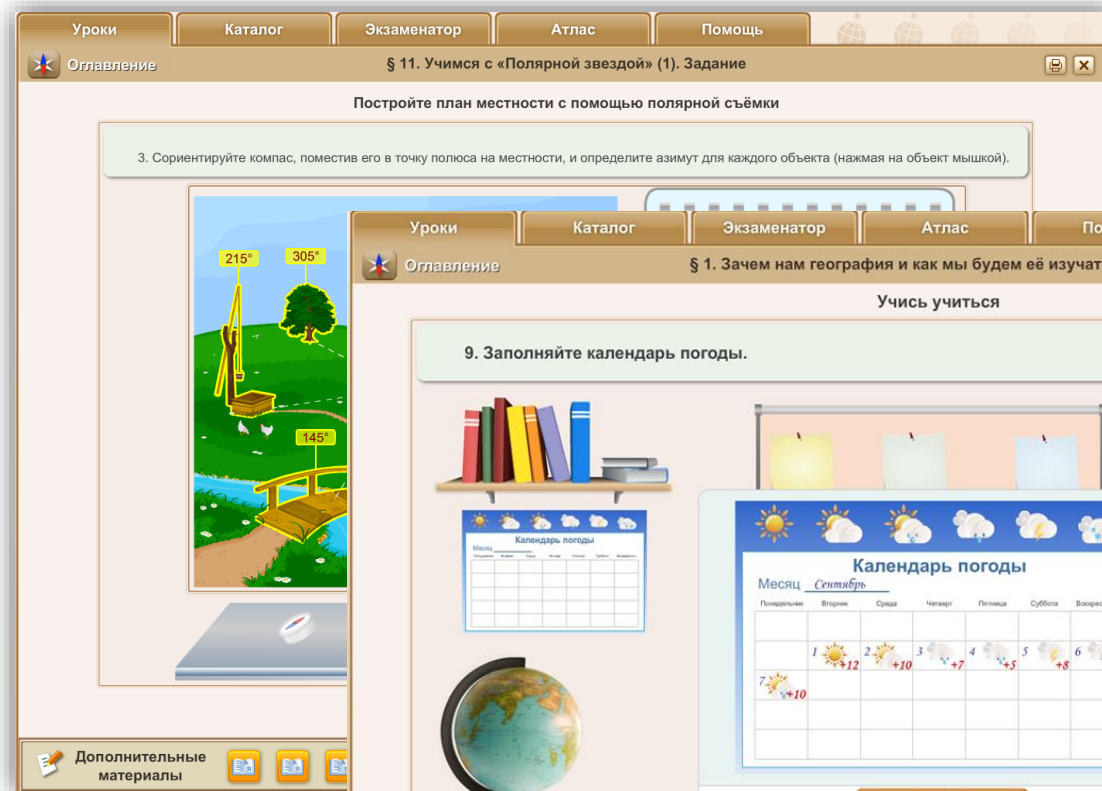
Уроки | Каталог | Экзаменатор | Атлас | Помощь

Оглавление

§ 11. Учимся с «Полярной звездой» (1). Задание

Постройте план местности с помощью полярной съёмки

3. Сориентируйте компас, поместив его в точку полюса на местности, и определите азимут для каждого объекта (нажмая на объект мышкой).

215°

305°

145°

Дополнительные материалы

Уроки | Каталог | Экзаменатор | Атлас | По

Оглавление

§ 1. Зачем нам география и как мы будем её изучат

Учись учиться

9. Заполняйте календарь погоды.

Календарь погоды

Месяц

Календарь погоды

Месяц Сентябрь

| Понедельник | Вторник | Среда | Четверг | Пятница | Суббота | Воскрес |
|---|---|---|---|---|---|---|
| | 1 +12 | 2 +10 | 3 +7 | 4 +5 | 5 +8 | 6 |
| 7 +10 | | | | | | |
| | | | | | | |
| | | | | | | |